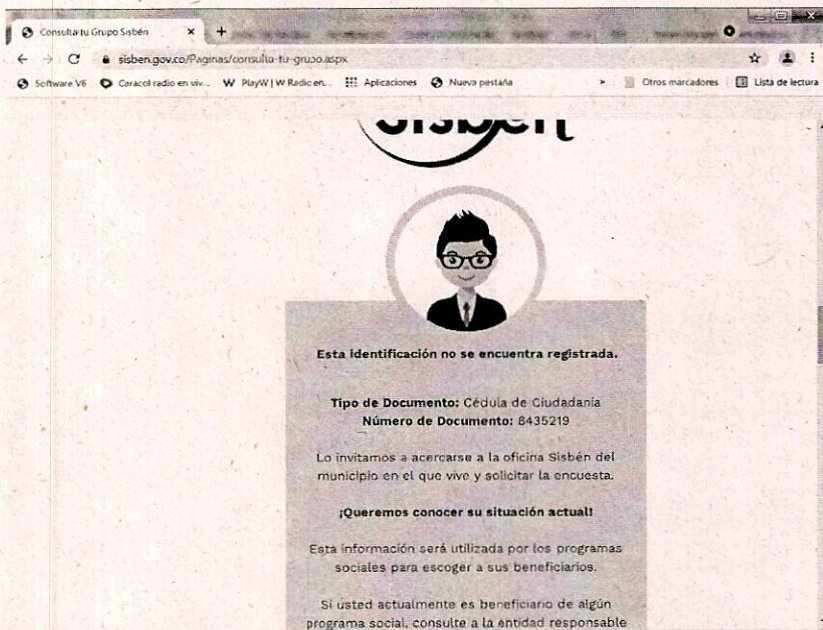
Consulta tu Grupo Sisbén
sisben.gov.co/Paginas/consulta-tu-grupo.aspx
Software V6 Caracol radio en viv... PlayW | W Radio en... Aplicaciones Nueva pestaña Otros marcadores Lista de lectura

Sisben

Esta identificación no se encuentra registrada.

Tipo de Documento: Cédula de Ciudadanía
Número de Documento: 8435219

Lo invitamos a acercarse a la oficina Sisbén del municipio en el que vive y solicitar la encuesta.

¡Queremos conocer su situación actual!

Esta información será utilizada por los programas sociales para escoger a sus beneficiarios.

Si usted actualmente es beneficiario de algún programa social, consulte a la entidad responsable